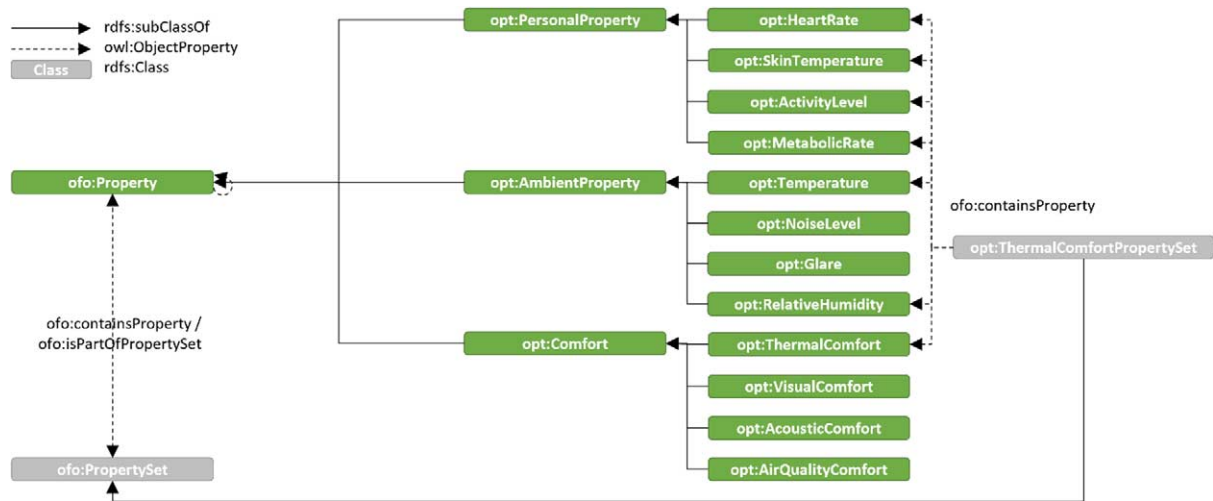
rdfs:subClassOf
owl:ObjectProperty
Class rdfs:Class

opt:PersonalProperty
opt:HeartRate
opt:SkinTemperature
opt:ActivityLevel
opt:MetabolicRate

ofo:Property
opt:AmbientProperty
opt:Temperature
opt:NoiseLevel
opt:Glare
opt:RelativeHumidity

ofo:containsProperty
opt:ThermalComfortPropertySet

ofo:containsProperty /
ofo:isPartOfPropertySet

opt:Comfort
opt:ThermalComfort
opt:VisualComfort
opt:AcousticComfort
opt:AirQualityComfort

ofo:PropertySet